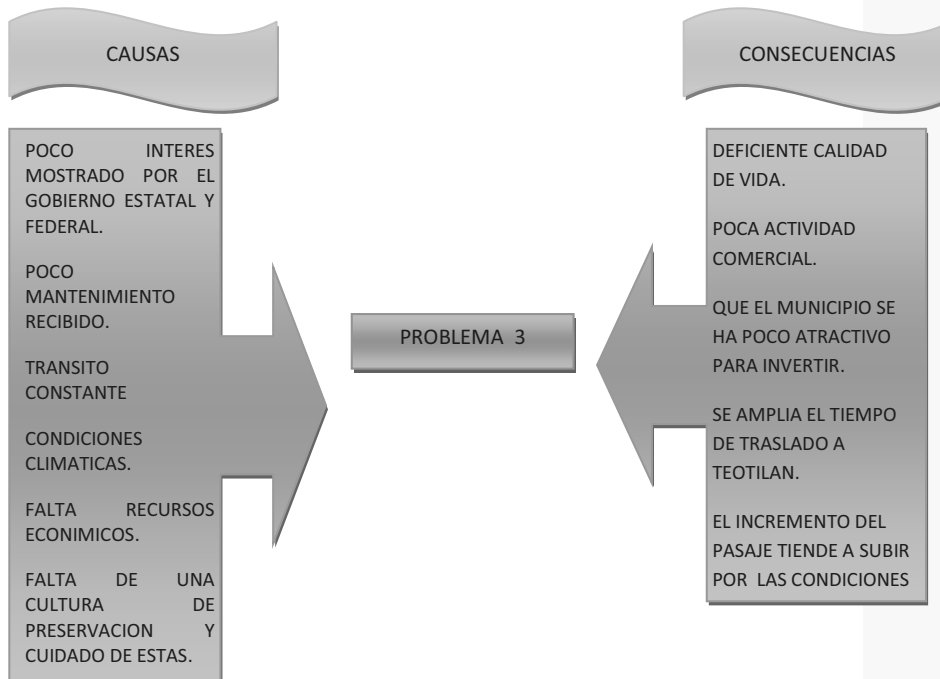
CAUSAS

POCO INTERES MOSTRADO POR EL GOBIERNO ESTATAL Y FEDERAL.

POCO MANTENIMIENTO RECIBIDO.

TRANSITO CONSTANTE

CONDICIONES CLIMATICAS.

FALTA RECURSOS ECONIMICOS.

FALTA DE UNA CULTURA DE PRESERVACION Y CUIDADO DE ESTAS.

PROBLEMA 3

CONSECUENCIAS

DEFICIENTE CALIDAD DE VIDA.

POCA ACTIVIDAD COMERCIAL.

QUE EL MUNICIPIO SE HA POCO ATRACTIVO PARA INVERTIR.

SE AMPLIA EL TIEMPO DE TRASLADO A TEOTILAN.

EL INCREMENTO DEL PASAJE TIENDE A SUBIR POR LAS CONDICIONES